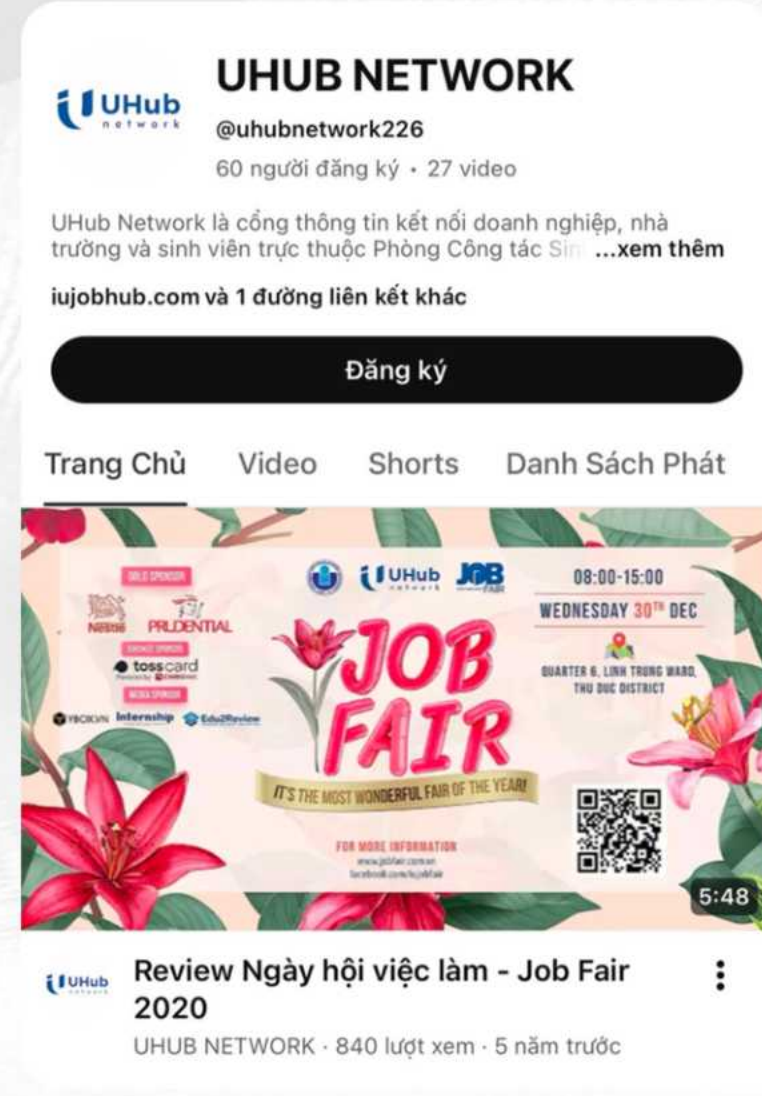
UHub network

UHUB NETWORK

@uhubnetwork226

60 người đăng ký • 27 video

UHub Network là cổng thông tin kết nối doanh nghiệp, nhà trường và sinh viên trực thuộc Phòng Công tác Sin ...xem thêm

iujobhub.com và 1 đường liên kết khác

Đăng ký

Trang Chủ Video Shorts Danh Sách Phát

GOLD SPONSOR

Nestlé PRUDENTIAL

BRONZE SPONSOR

tosscard

MEDIA SPONSOR

YBOX.VN Internship Edu2Review

UHub network JOB FAIR

08:00-15:00

WEDNESDAY 30TH DEC

QUARTER 6, LINH TRUNG WARD, THU DUC DISTRICT

JOB FAIR

IT'S THE MOST WONDERFUL FAIR OF THE YEAR!

FOR MORE INFORMATION

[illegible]

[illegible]

5:48

UHub network

Review Ngày hội việc làm - Job Fair 2020

UHUB NETWORK · 840 lượt xem · 5 năm trước